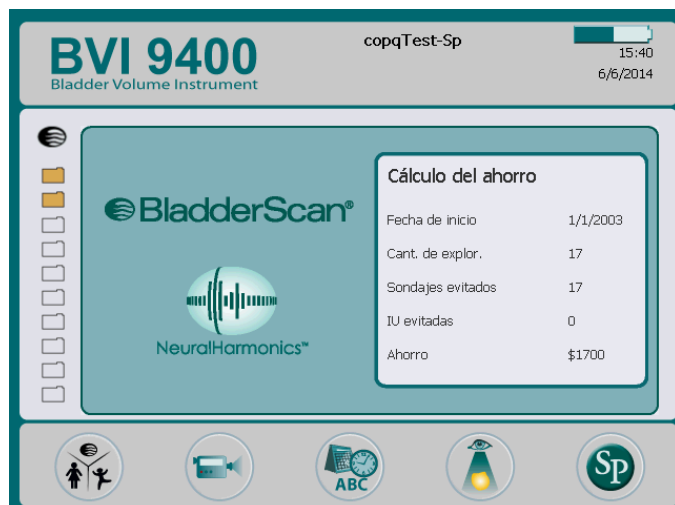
BVI 9400
Bladder Volume Instrument

copqTest-Sp

15:40
6/6/2014

BladderScan®

NeuralHarmonics™

Cálculo del ahorro

| Fecha de inicio | 1/1/2003 |
|---|---|
| Cant. de explor. | 17 |
| Sondajes evitados | 17 |
| IU evitadas | 0 |
| Ahorro | $1700 |

ABC

Sp